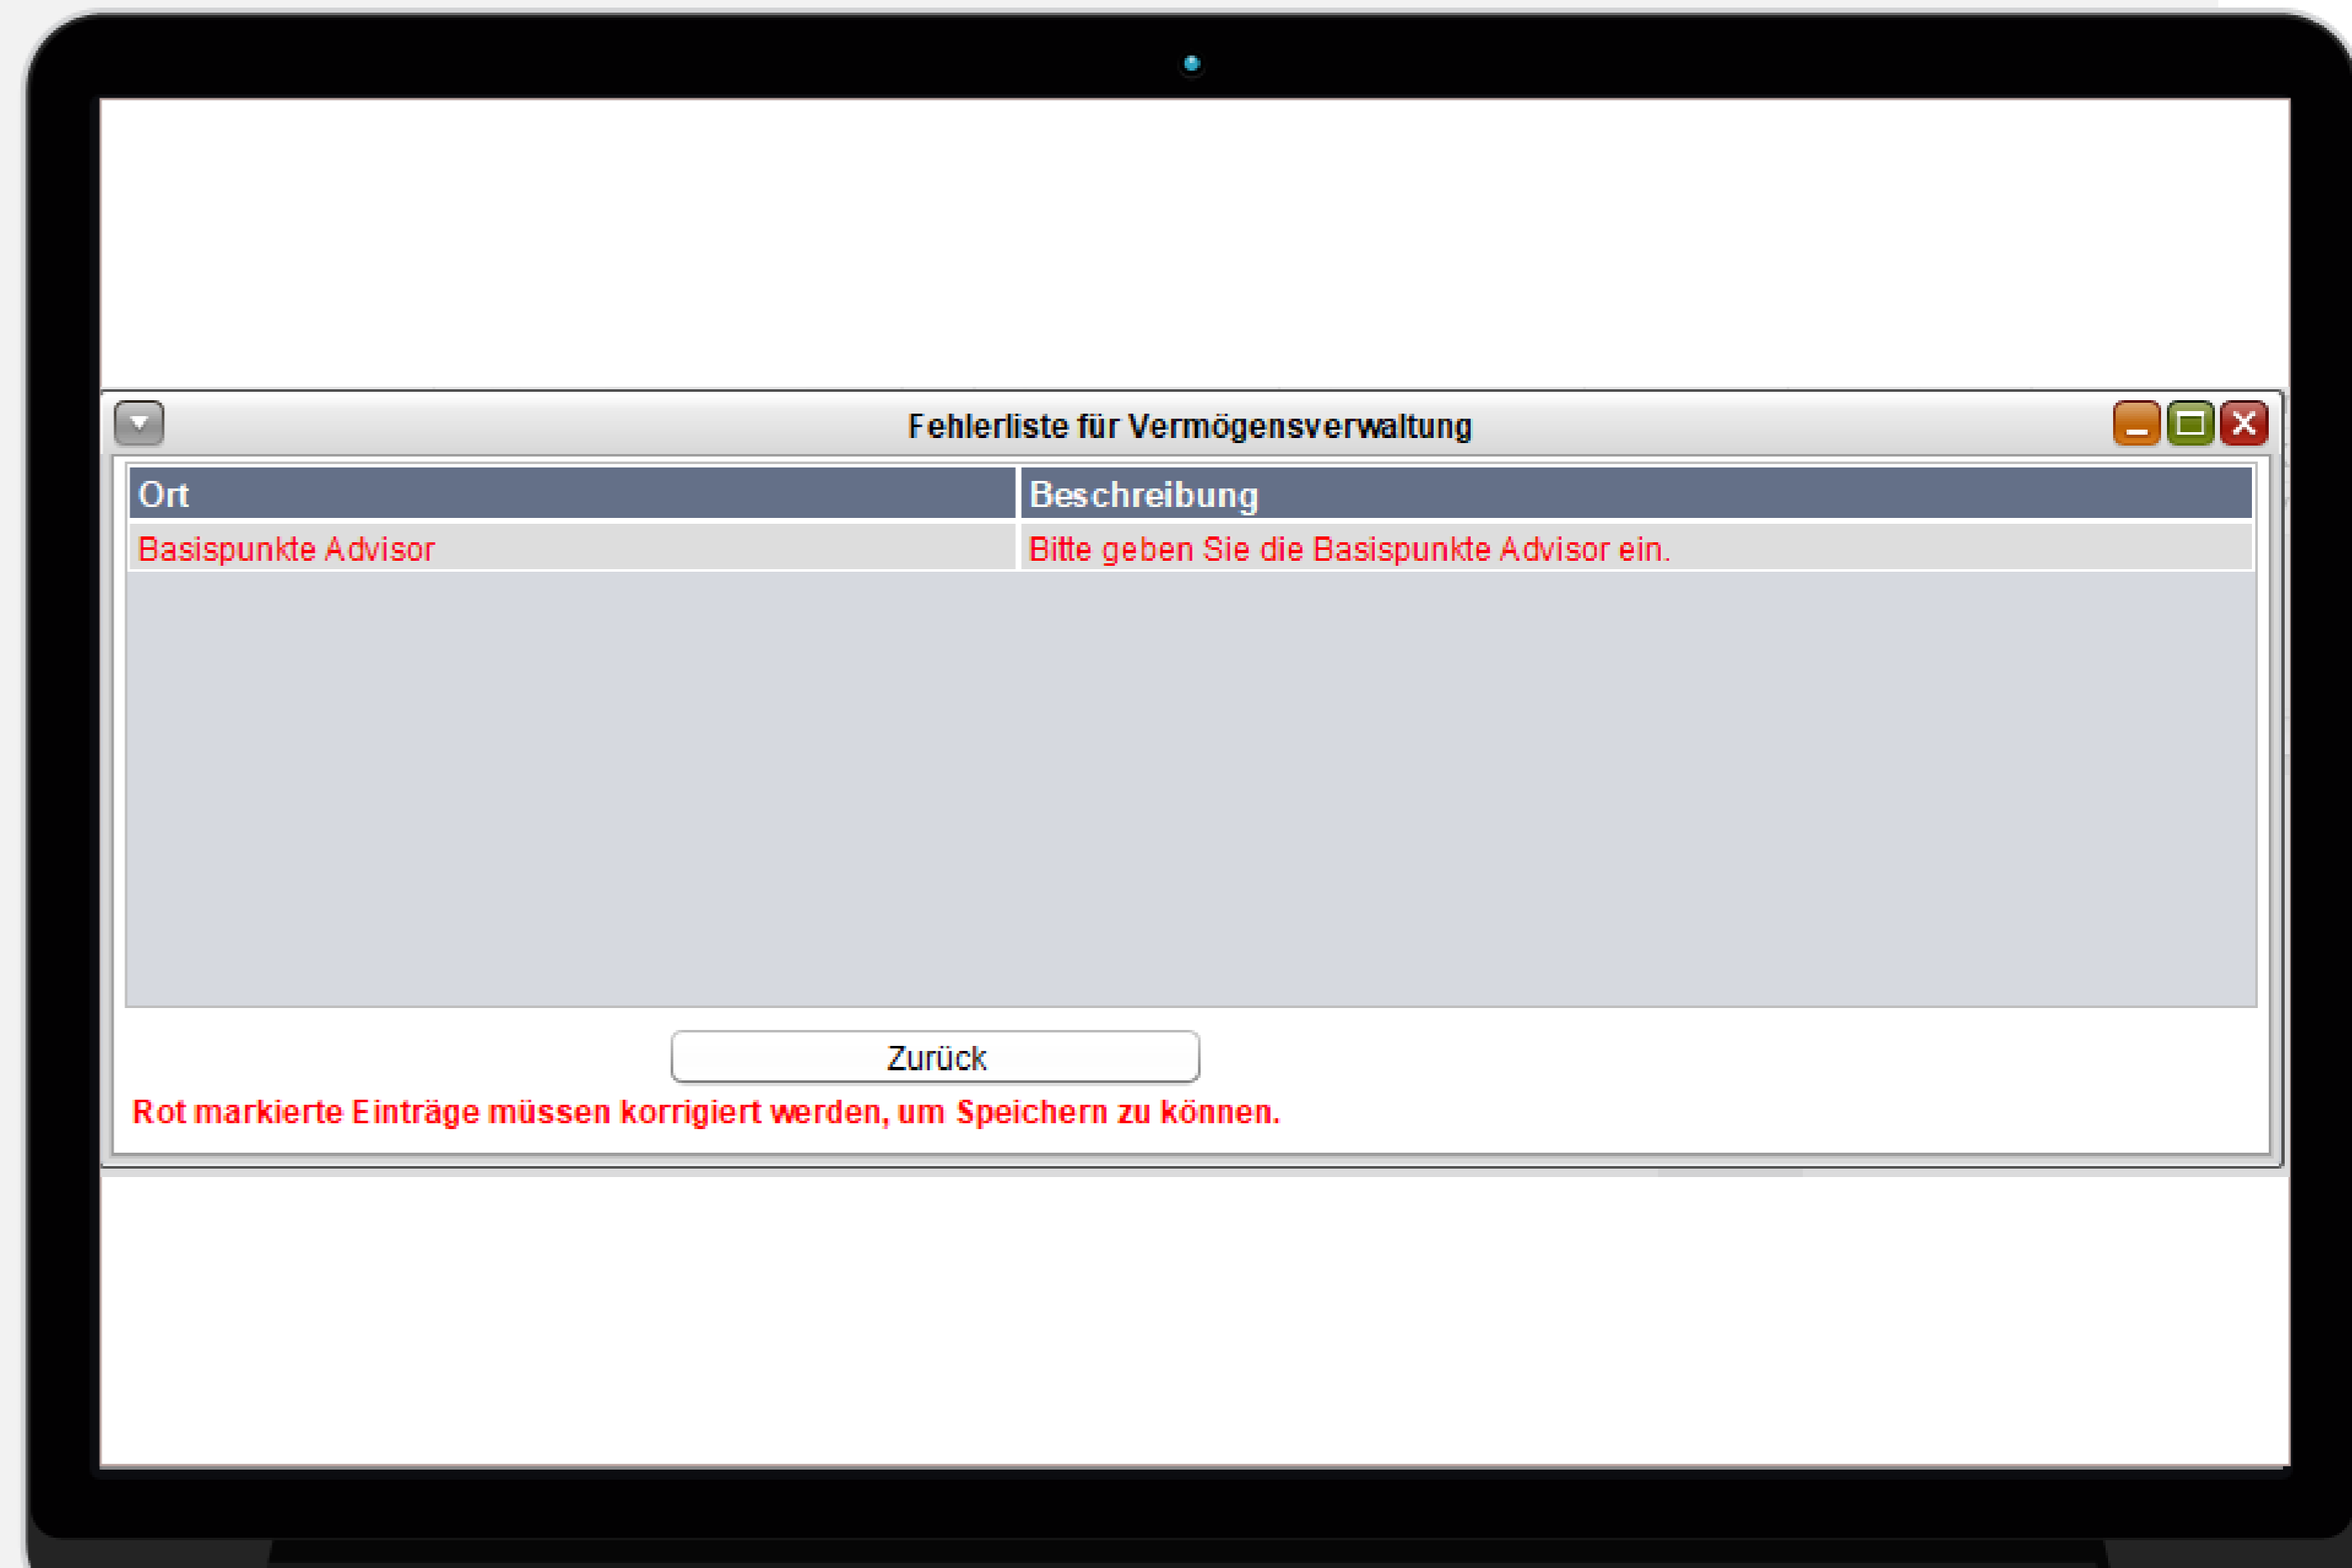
Fehlerliste für Vermögensverwaltung

| Ort | Beschreibung |
|---|---|
| Basispunkte Advisor | Bitte geben Sie die Basispunkte Advisor ein. |

Zurück

Rot markierte Einträge müssen korrigiert werden, um Speichern zu können.